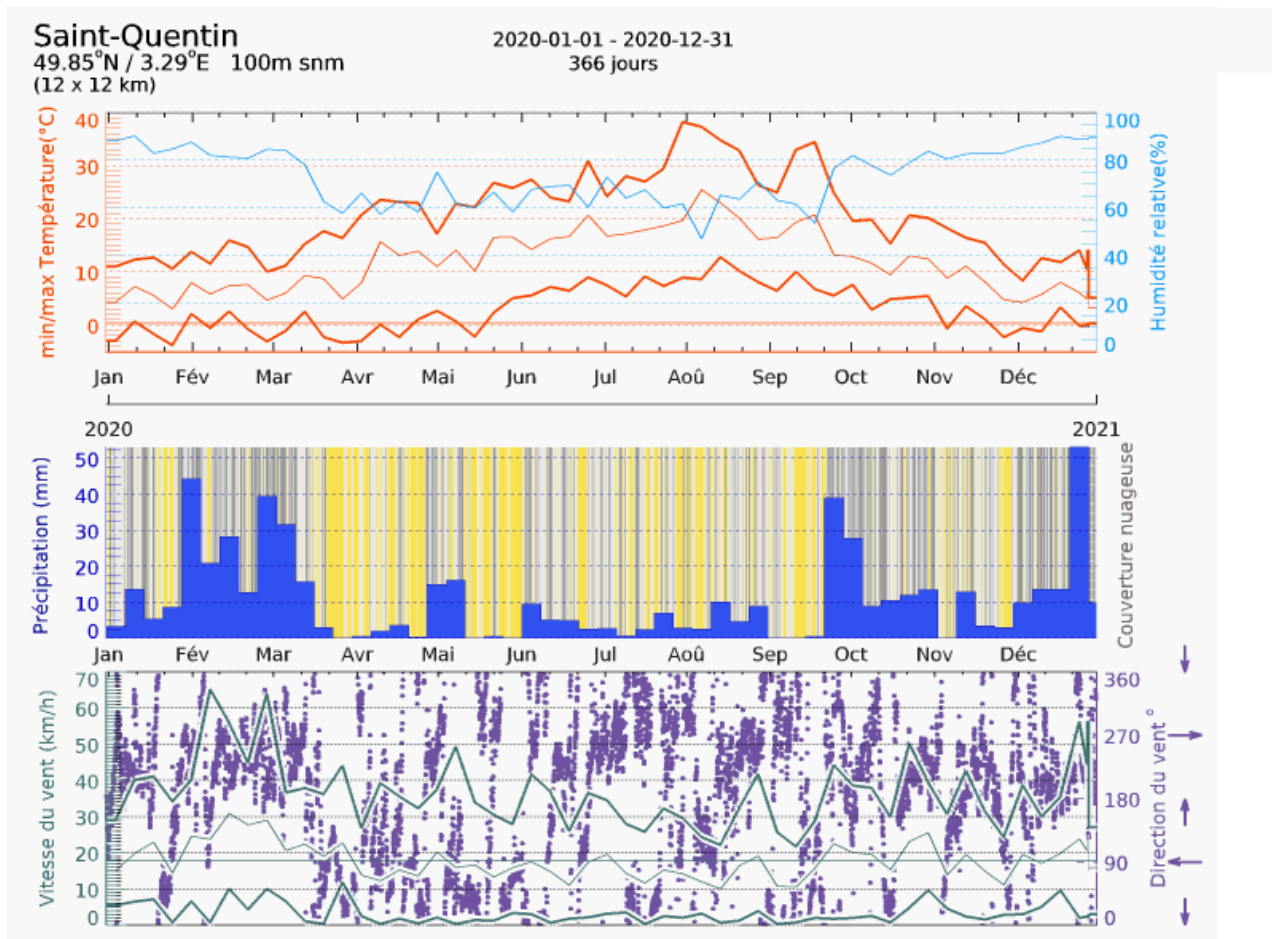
Saint-Quentin
49.85°N / 3.29°E 100m snm
(12 x 12 km)

2020-01-01 - 2020-12-31
366 jours

min/max Température(°C)
40
30
20
10
0

Humidité relative(%)
100
80
60
40
20
0

Jan Fév Mar Avr Mai Jun Jul Aoû Sep Oct Nov Déc

2020
2021

Précipitation (mm)
50
40
30
20
10
0

Couverture nuageuse

Jan Fév Mar Avr Mai Jun Jul Aoû Sep Oct Nov Déc

Vitesse du vent (km/h)
70
60
50
40
30
20
10
0

Direction du vent °
360
270
180
90
0